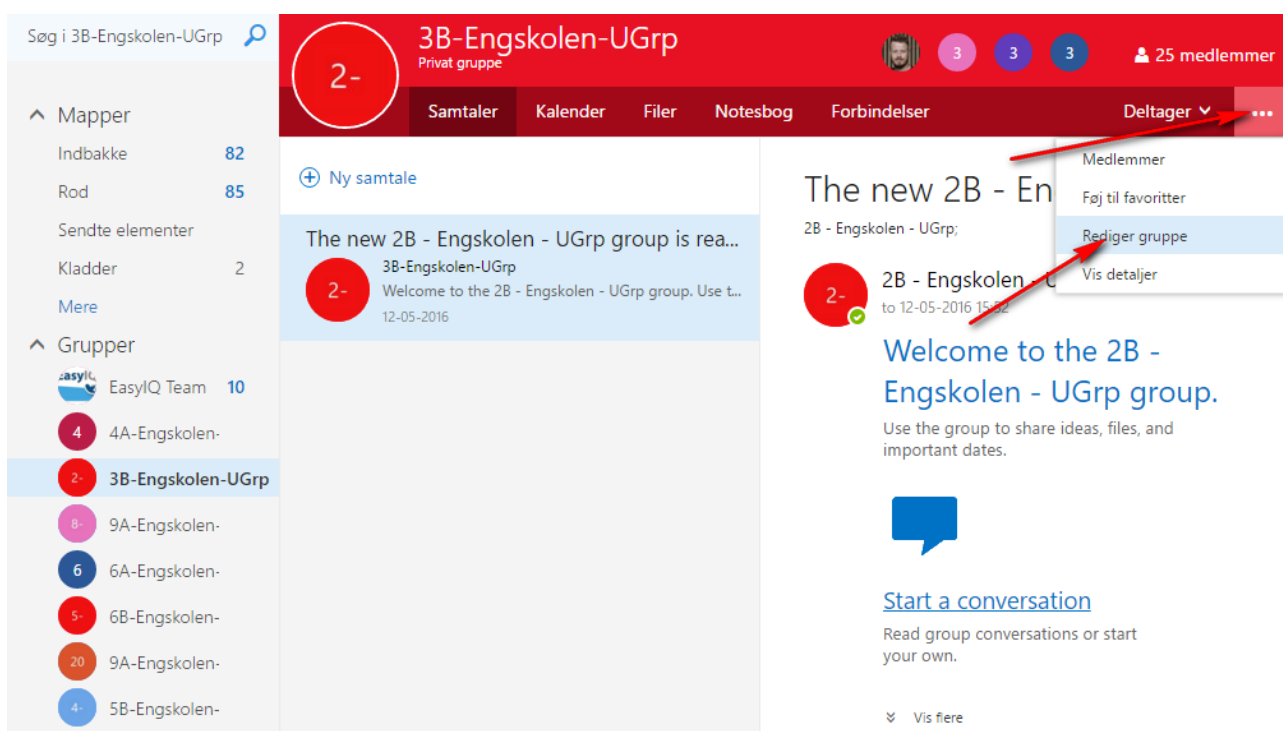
Søg i 3B-Engskolen-UGrp

Mapper
Indbakke 82
Rod 85
Sendte elementer
Kladder 2
Mere

Grupper
EasyIQ Team 10
4 4A-Engskolen-
2- 3B-Engskolen-UGrp
8- 9A-Engskolen-
6 6A-Engskolen-
5- 6B-Engskolen-
20 9A-Engskolen-
4- 5B-Engskolen-

2-
3B-Engskolen-UGrp
Privat gruppe
3 3 3
25 medlemmer

Samtaler Kalender Filer Notesbog Forbindelser Deltager ...

Medlemmer
Føj til favoritter
Rediger gruppe
Vis detaljer

Ny samtale

The new 2B - Engskolen - UGrp group is rea...
2-
3B-Engskolen-UGrp
Welcome to the 2B - Engskolen - UGrp group. Use t...
12-05-2016

The new 2B - En
2B - Engskolen - UGrp;

2-
2B - Engskolen - U
to 12-05-2016 15:52

Welcome to the 2B - Engskolen - UGrp group.
Use the group to share ideas, files, and important dates.

Start a conversation
Read group conversations or start your own.

Vis flere